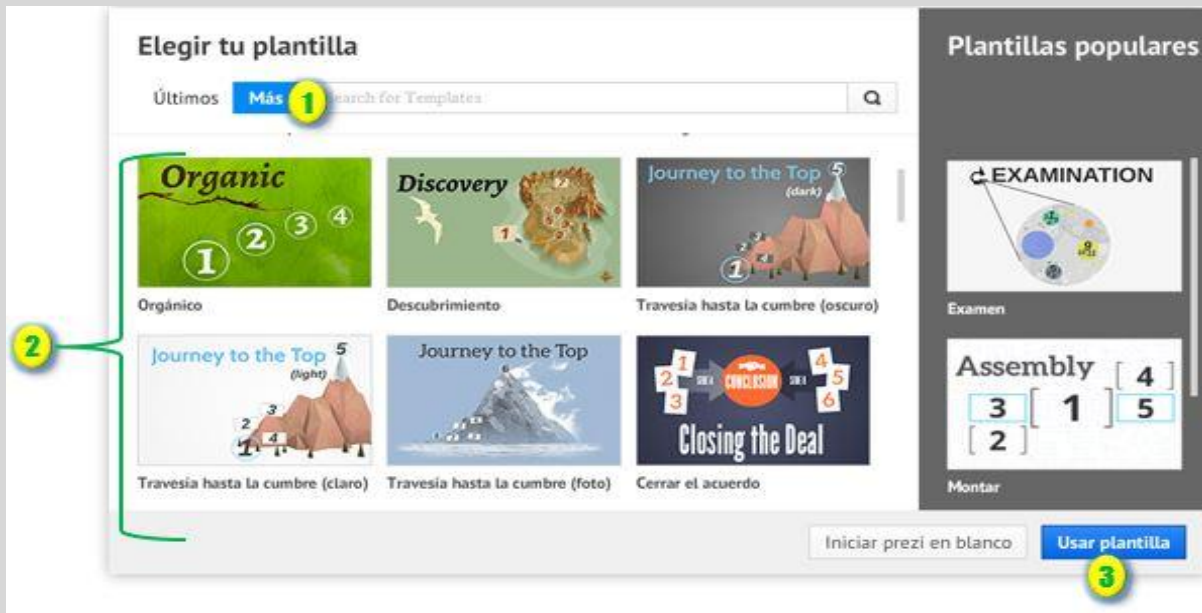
Elegir tu plantilla

Últimos Más 1 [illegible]earch for Templates

Plantillas populares

Organic
1 2 3 4
Orgánico

Discovery
1
Descubrimiento

Journey to the Top 5 (dark)
1 2 3 4
Travesia hasta la cumbre (oscuro)

2

Journey to the Top 5 (light)
1 2 3 4
Travesia hasta la cumbre (claro)

Journey to the Top
Travesia hasta la cumbre (foto)

1 2 3 CONCLUSION 4 5 6
Closing the Deal
Cerrar el acuerdo

EXAMINATION
Examen

Assembly
4 3 1 5 2
Montar

Iniciar prezi en blanco

Usar plantilla

3